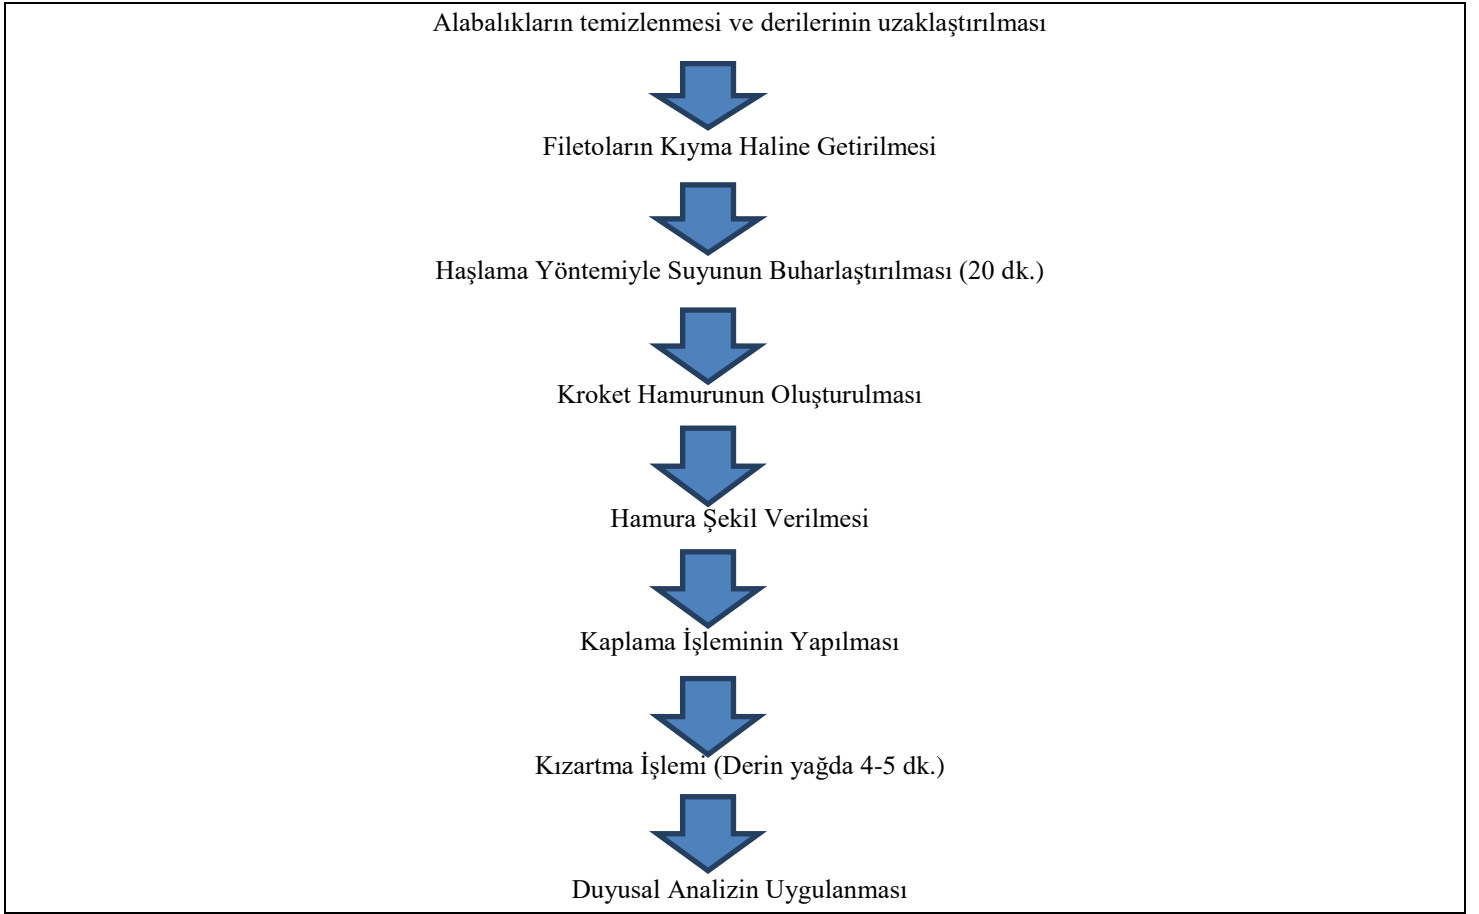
Alabalıkların temizlenmesi ve derilerinin uzaklaştırılması

Filetoların Kıyma Haline Getirilmesi

Haşlama Yöntemiyle Suyunun Buharlaştırılması (20 dk.)

Kroket Hamurunun Oluşturulması

Hamura Şekil Verilmesi

Kaplama İşleminin Yapılması

Kızartma İşlemi (Derin yağda 4-5 dk.)

Duyusal Analizin Uygulanması